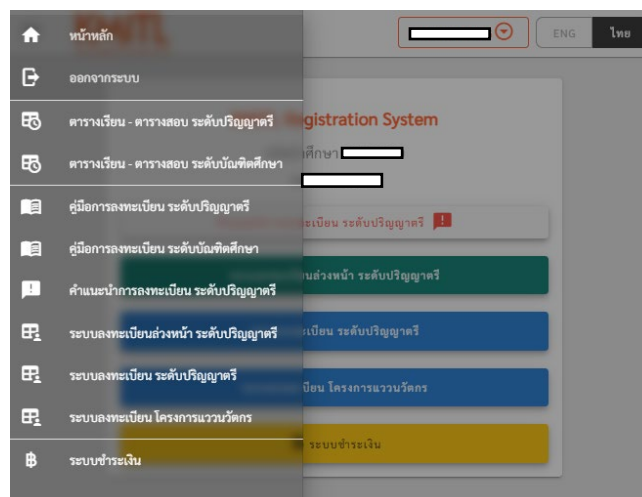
หน้าหลัก

ออกจากระบบ

ตารางเรียน - ตารางสอบ ระดับปริญญาตรี

ตารางเรียน - ตารางสอบ ระดับบัณฑิตศึกษา

คู่มือการลงทะเบียน ระดับปริญญาตรี

คู่มือการลงทะเบียน ระดับบัณฑิตศึกษา

คำแนะนำการลงทะเบียน ระดับปริญญาตรี

ระบบลงทะเบียนล่วงหน้า ระดับปริญญาตรี

ระบบลงทะเบียน ระดับปริญญาตรี

ระบบลงทะเบียน โครงการแววนวัตกร

ระบบชำระเงิน

ENG ไทย

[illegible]gistration System

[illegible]ศึกษา

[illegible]ะเบียน ระดับปริญญาตรี

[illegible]นล่วงหน้า ระดับปริญญาตรี

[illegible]เบียน ระดับปริญญาตรี

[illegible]เบียน โครงการแววนวัตกร

ระบบชำระเงิน